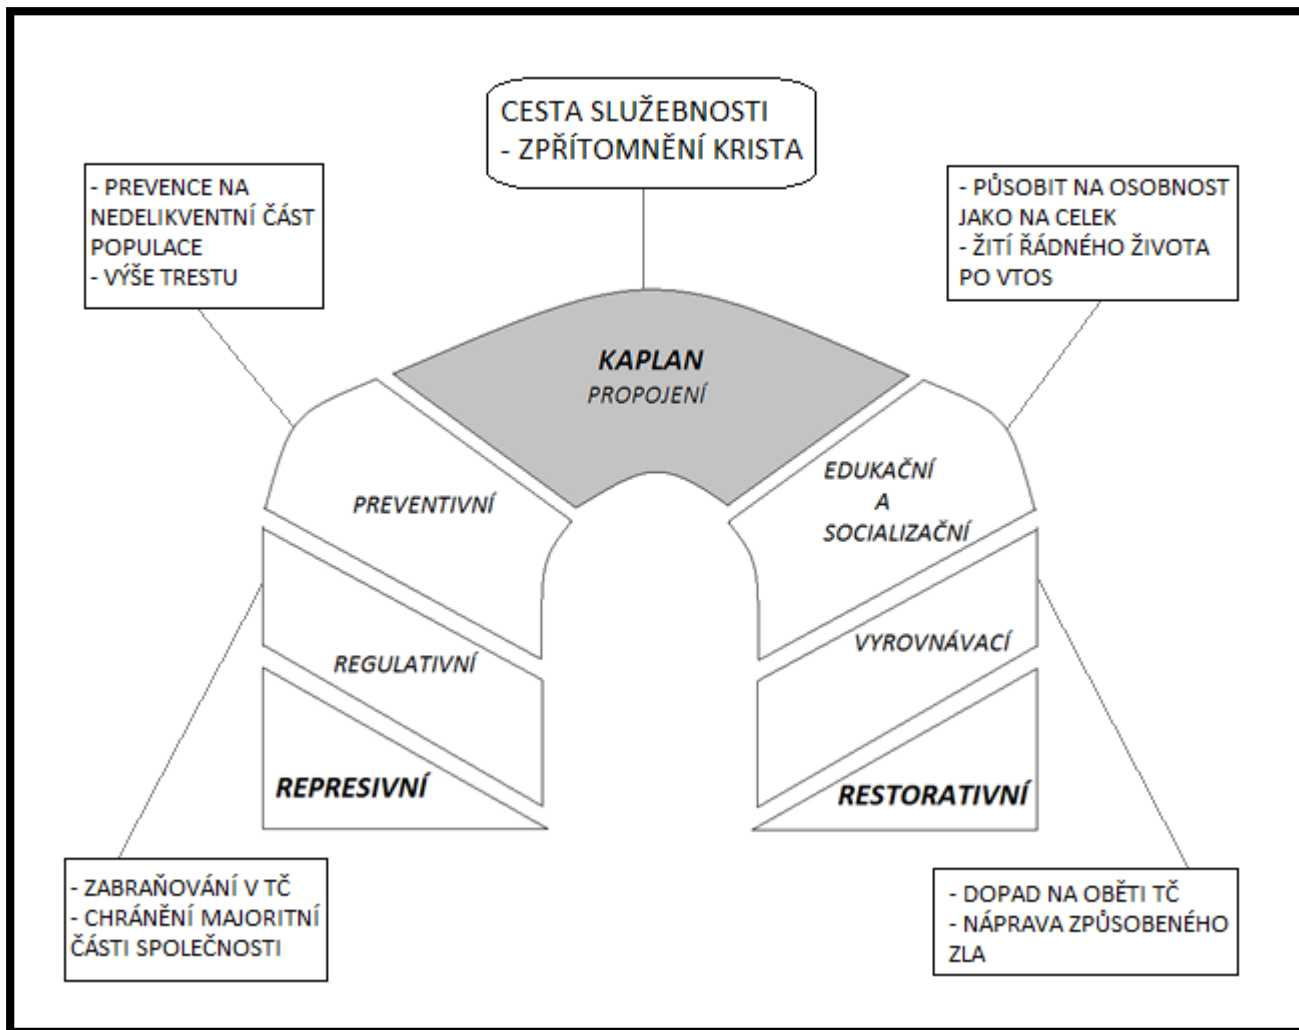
CESTA SLUŽEBNOSTI
- ZPŘÍTOMNĚNÍ KRISTA

- PREVENCE NA NEDELIKVENTNÍ ČÁST POPULACE
- VÝŠE TRESTU

- PŮSOBIT NA OSOBNOST JAKO NA CELEK
- ŽITÍ ŘÁDNÉHO ŽIVOTA PO VTOS

KAPLAN
PROPOJENÍ

PREVENTIVNÍ

EDUKAČNÍ A SOCIALIZAČNÍ

REGULATIVNÍ

VYROVNÁVACÍ

REPRESIVNÍ

RESTORATIVNÍ

- ZABRAŇOVÁNÍ V TČ
- CHRÁNĚNÍ MAJORITNÍ ČÁSTI SPOLEČNOSTI

- DOPAD NA OBĚTI TČ
- NÁPRAVA ZPŮSOBENÉHO ZLA